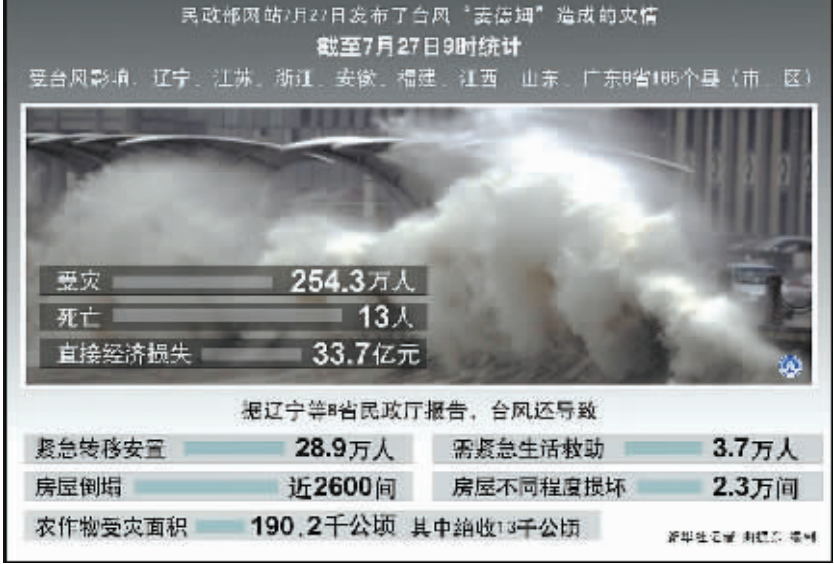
民政部网站7月27日发布了台风“麦德姆”造成的灾情

截至7月27日9时统计

受台风影响，辽宁、江苏、浙江、安徽、福建、江西、山东、广东8省185个县（市、区）

受灾 254.3万人

死亡 13人

直接经济损失 33.7亿元

据辽宁等8省民政厅报告，台风还导致

紧急转移安置 28.9万人

需紧急生活救助 3.7万人

房屋倒塌 近2600间

房屋不同程度损坏 2.3万间

农作物受灾面积 190.2千公顷 其中绝收13千公顷

新华社记者 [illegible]